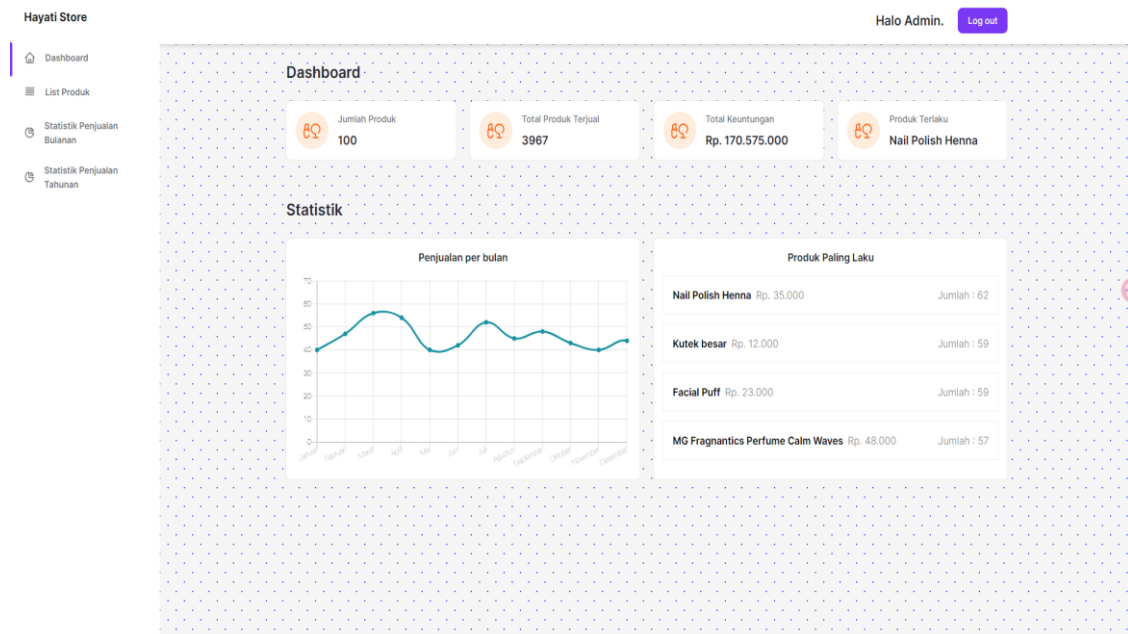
Hayati Store

Halo Admin. Log out

Dashboard

List Produk

Statistik Penjualan Bulanan

Statistik Penjualan Tahunan

Dashboard

Jumlah Produk
100

Total Produk Terjual
3967

Total Keuntungan
Rp. 170.575.000

Produk Terlaku
Nail Polish Henna

Statistik

Penjualan per bulan

70
60
50
40
30
20
10
0

Januari Februari Maret April Mei Juni Juli Agustus September Oktober November Desember

Produk Paling Laku

Nail Polish Henna Rp. 35.000 Jumlah : 62

Kutek besar Rp. 12.000 Jumlah : 59

Facial Puff Rp. 23.000 Jumlah : 59

MG Fragnantics Perfume Calm Waves Rp. 48.000 Jumlah : 57